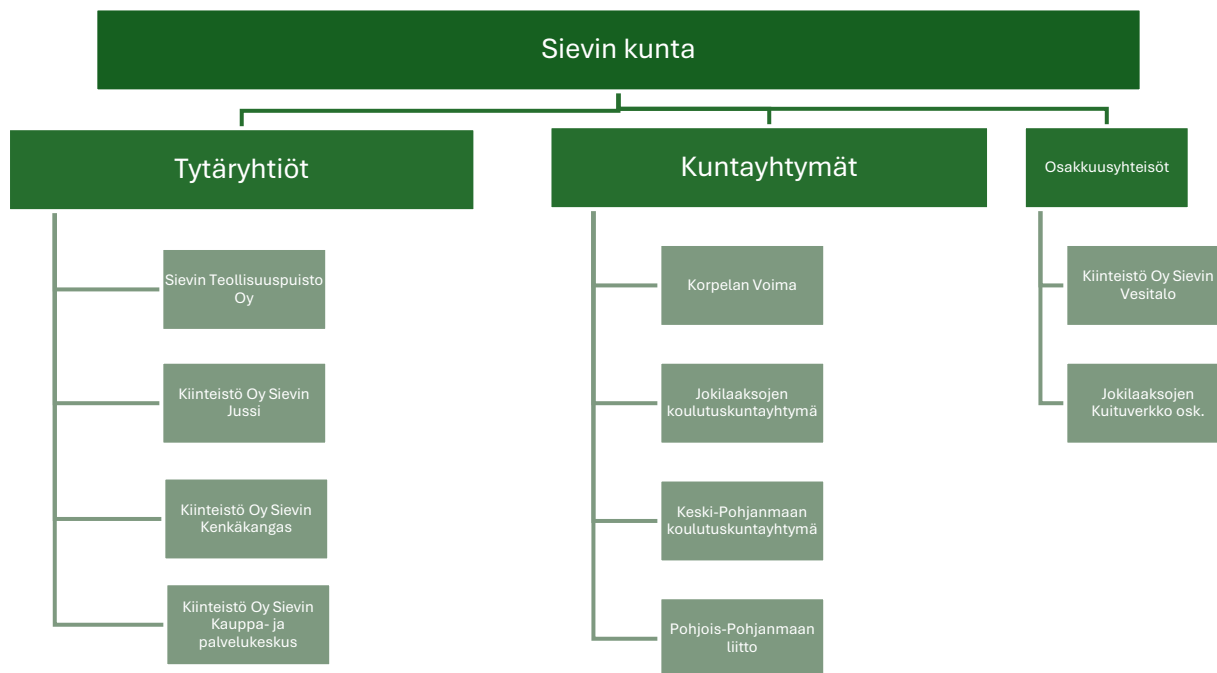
Sievin kunta

Tytäryhtiöt

Sievin Teollisuuspuisto Oy

Kiinteistö Oy Sievin Jussi

Kiinteistö Oy Sievin Kenkäkangas

Kiinteistö Oy Sievin Kauppa- ja palvelukeskus

Kuntayhtymät

Korpelan Voima

Jokilaaksojen koulutuskuntayhtymä

Keski-Pohjanmaan koulutuskuntayhtymä

Pohjois-Pohjanmaan liitto

Osakkuusyhteisöt

Kiinteistö Oy Sievin Vesitalo

Jokilaaksojen Kuituverkko osk.